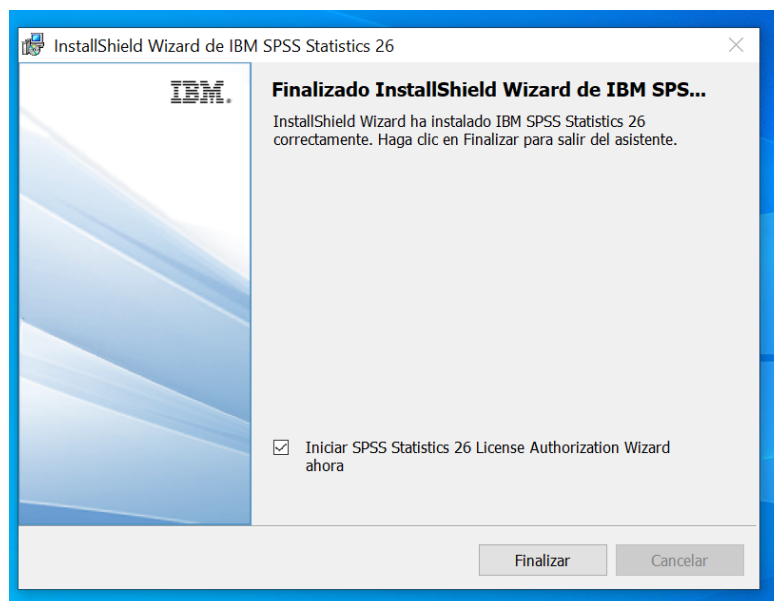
InstallShield Wizard de IBM SPSS Statistics 26

IBM.

Finalizado InstallShield Wizard de IBM SPS...

InstallShield Wizard ha instalado IBM SPSS Statistics 26 correctamente. Haga clic en Finalizar para salir del asistente.

Iniciar SPSS Statistics 26 License Authorization Wizard ahora

Finalizar

Cancelar